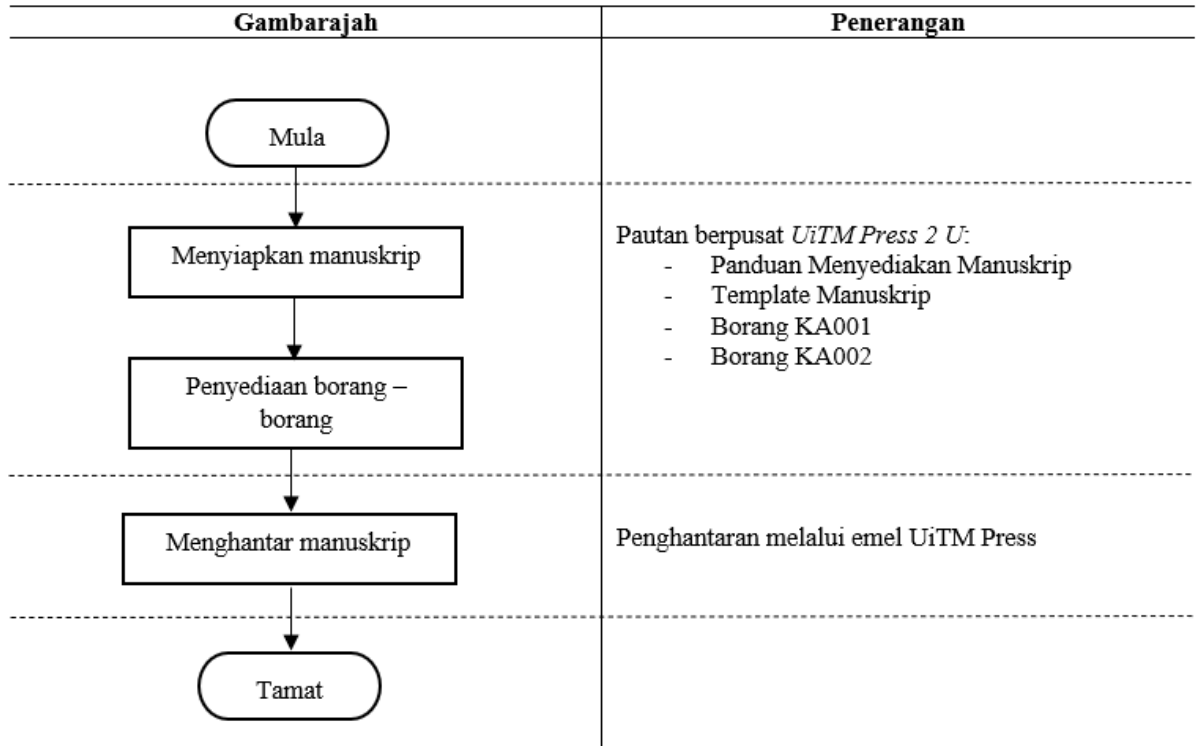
| Gambarajah | Penerangan |
|---|---|
| Mula | |
| Menyiapkan manuskrip<br>Penyediaan borang – borang | Pautan berpusat *UiTM Press 2 U*:<br>- Panduan Menyediakan Manuskrip<br>- Template Manuskrip<br>- Borang KA001<br>- Borang KA002 |
| Menghantar manuskrip | Penghantaran melalui emel UiTM Press |
| Tamat | |